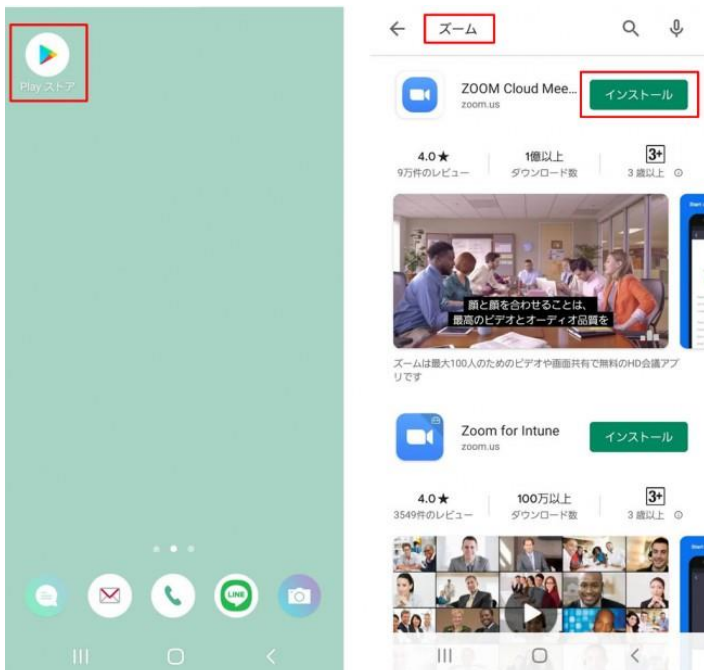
Play ストア

LINE

ズーム

ZOOM Cloud Mee...
zoom.us

インストール

4.0★
9万件のレビュー

1億以上
ダウンロード数

3+
3 歳以上

顔と顔を合わせることは、
最高のビデオとオーディオ品質を

ズームは最大100人のためのビデオや画面共有で無料のHD会議アプリです

Zoom for Intune
zoom.us

インストール

4.0★
3549件のレビュー

100万以上
ダウンロード数

3+
3 歳以上